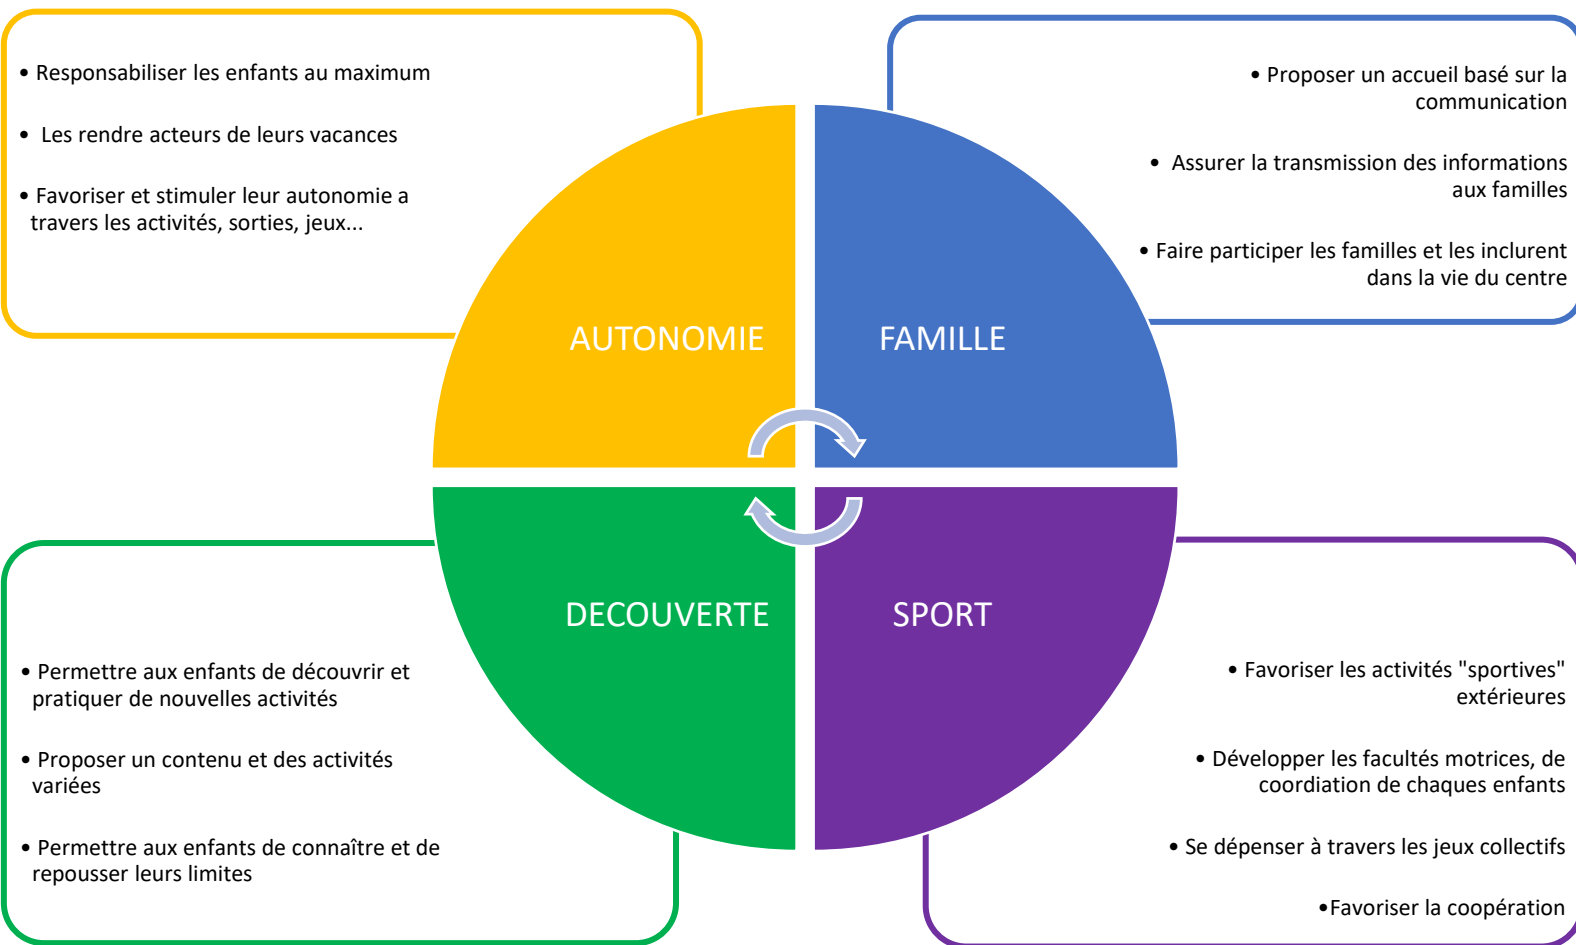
• Responsabiliser les enfants au maximum

• Les rendre acteurs de leurs vacances

• Favoriser et stimuler leur autonomie a travers les activités, sorties, jeux...

• Proposer un accueil basé sur la communication

• Assurer la transmission des informations aux familles

• Faire participer les familles et les incluent dans la vie du centre

AUTONOMIE

FAMILLE

DECOUVERTE

SPORT

• Permettre aux enfants de découvrir et pratiquer de nouvelles activités

• Proposer un contenu et des activités variées

• Permettre aux enfants de connaître et de repousser leurs limites

• Favoriser les activités "sportives" extérieures

• Développer les facultés motrices, de coordiation de chaques enfants

• Se dépenser à travers les jeux collectifs

•Favoriser la coopération